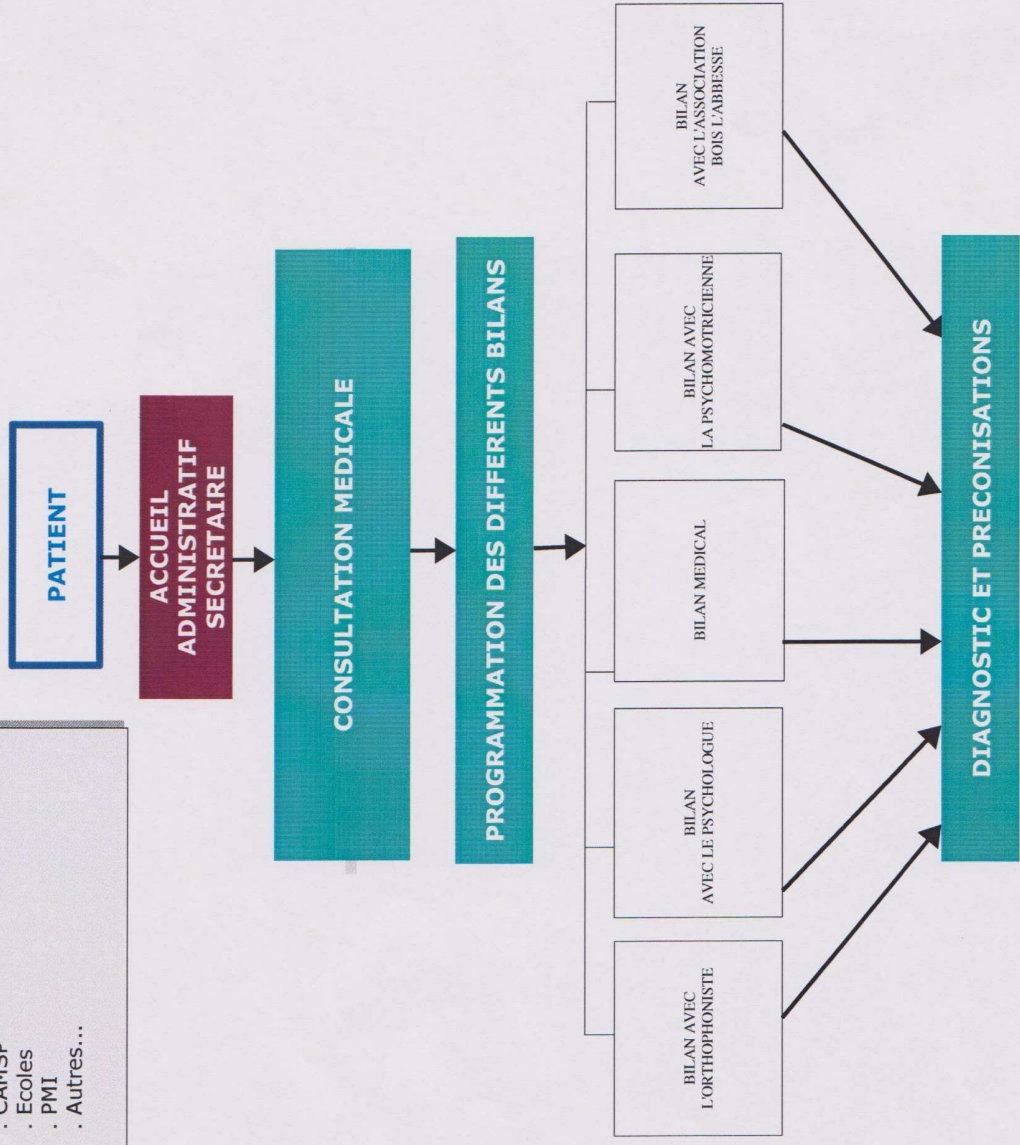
. CAMSP
. Ecoles
. PMI
. Autres...

PATIENT

ACCUEIL
ADMINISTRATIF
SECRETAIRE

CONSULTATION MEDICALE

PROGRAMMATION DES DIFFERENTS BILANS

BILAN AVEC L'ORTHOPHONISTE

BILAN AVEC LE PSYCHOLOGUE

BILAN MEDICAL

BILAN AVEC LA PSYCHOMOTRICIENNE

BILAN AVEC L'ASSOCIATION BOIS L'ABBESSE

DIAGNOSTIC ET PRECONISATIONS